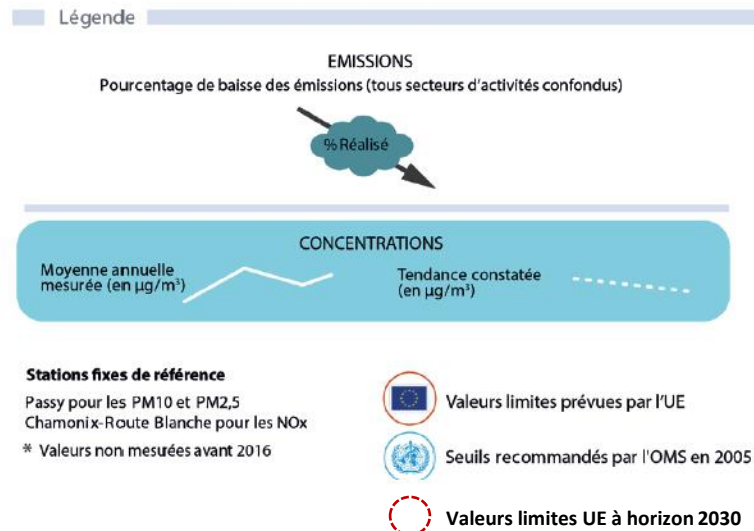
Légende

EMISSIONS
Pourcentage de baisse des émissions (tous secteurs d'activités confondus)

% Réalisé

CONCENTRATIONS
Moyenne annuelle mesurée (en µg/m³)

Tendance constatée (en µg/m³)

Stations fixes de référence
Passy pour les PM10 et PM2,5
Chamonix-Route Blanche pour les NOx
* Valeurs non mesurées avant 2016

Valeurs limites prévues par l'UE

Seuils recommandés par l'OMS en 2005

Valeurs limites UE à horizon 2030